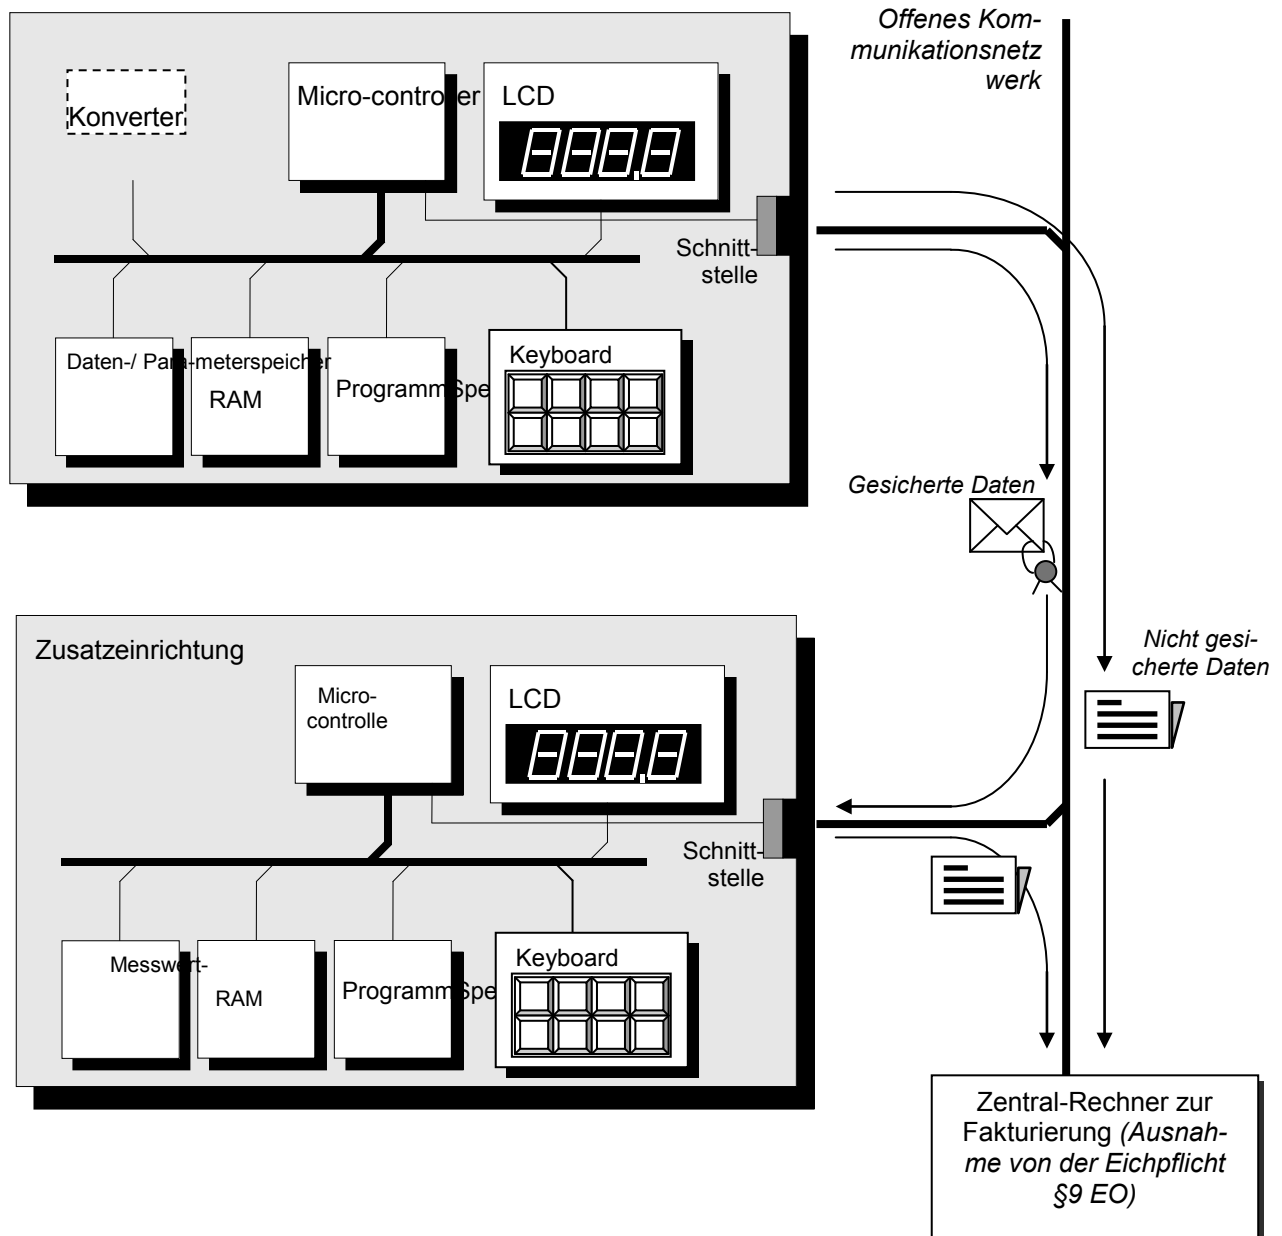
Offenes Kommunikationsnetzwerk

Konverter

Micro-controller

LCD

-88-8.8

Schnittstelle

Daten-/ Parameterspeicher

RAM

ProgrammSpe

Keyboard

Gesicherte Daten

Nicht gesicherte Daten

Zusatzeinrichtung

Micro-controlle

LCD

-88-8.8

Schnittstelle

Messwert-

RAM

ProgrammSpe

Keyboard

Zentral-Rechner zur Fakturierung *(Ausnahme von der Eichpflicht §9 EO)*